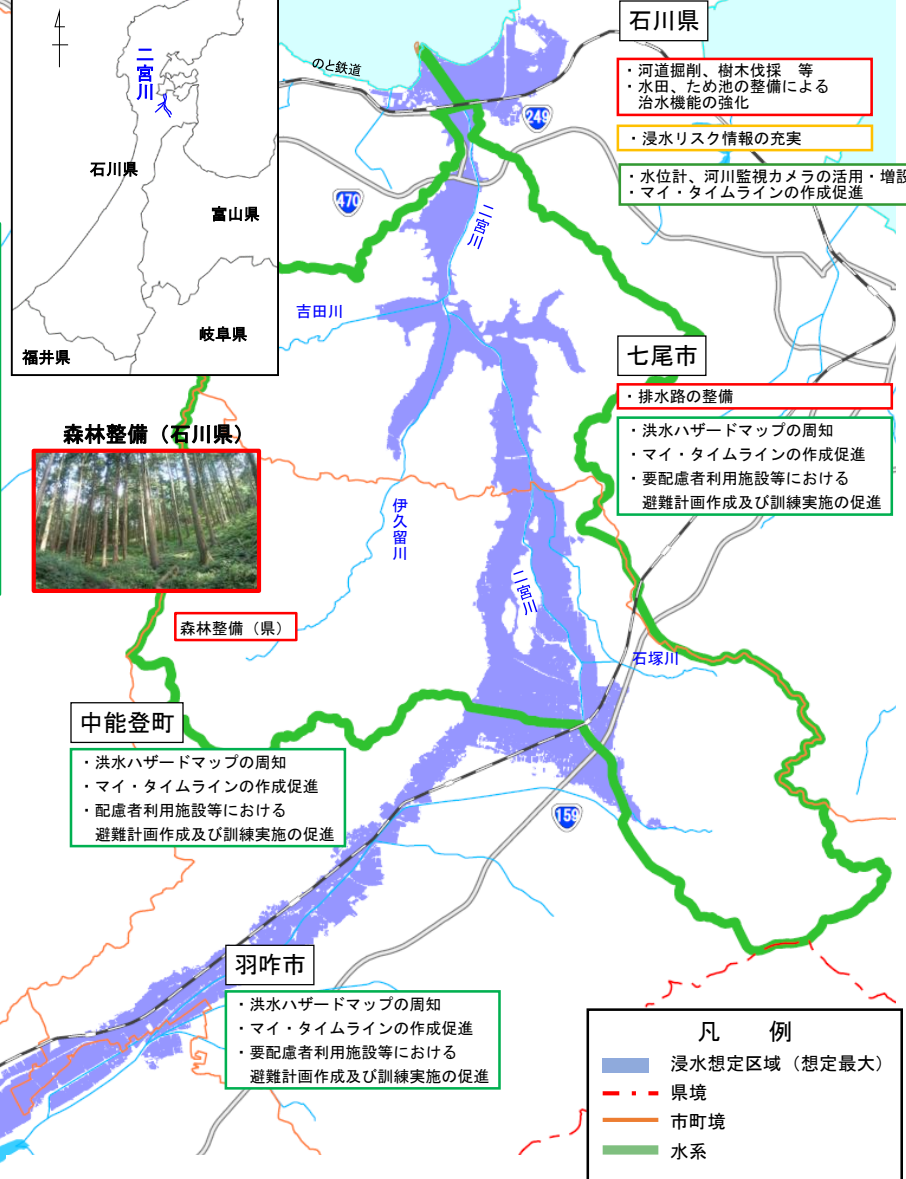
二宮川

石川県

富山県

福井県

岐阜県

石川県

・河道掘削、樹木伐採　等
・水田、ため池の整備による治水機能の強化

・浸水リスク情報の充実

・水位計、河川監視カメラの活用・増設
・マイ・タイムラインの作成促進

のと鉄道

249

470

二宮川

吉田川

七尾市

・排水路の整備

・洪水ハザードマップの周知
・マイ・タイムラインの作成促進
・要配慮者利用施設等における避難計画作成及び訓練実施の促進

森林整備（石川県）

伊久留川

二宮川

森林整備（県）

石塚川

中能登町

・洪水ハザードマップの周知
・マイ・タイムラインの作成促進
・配慮者利用施設等における避難計画作成及び訓練実施の促進

159

羽咋市

・洪水ハザードマップの周知
・マイ・タイムラインの作成促進
・要配慮者利用施設等における避難計画作成及び訓練実施の促進

凡　例
浸水想定区域（想定最大）
県境
市町境
水系